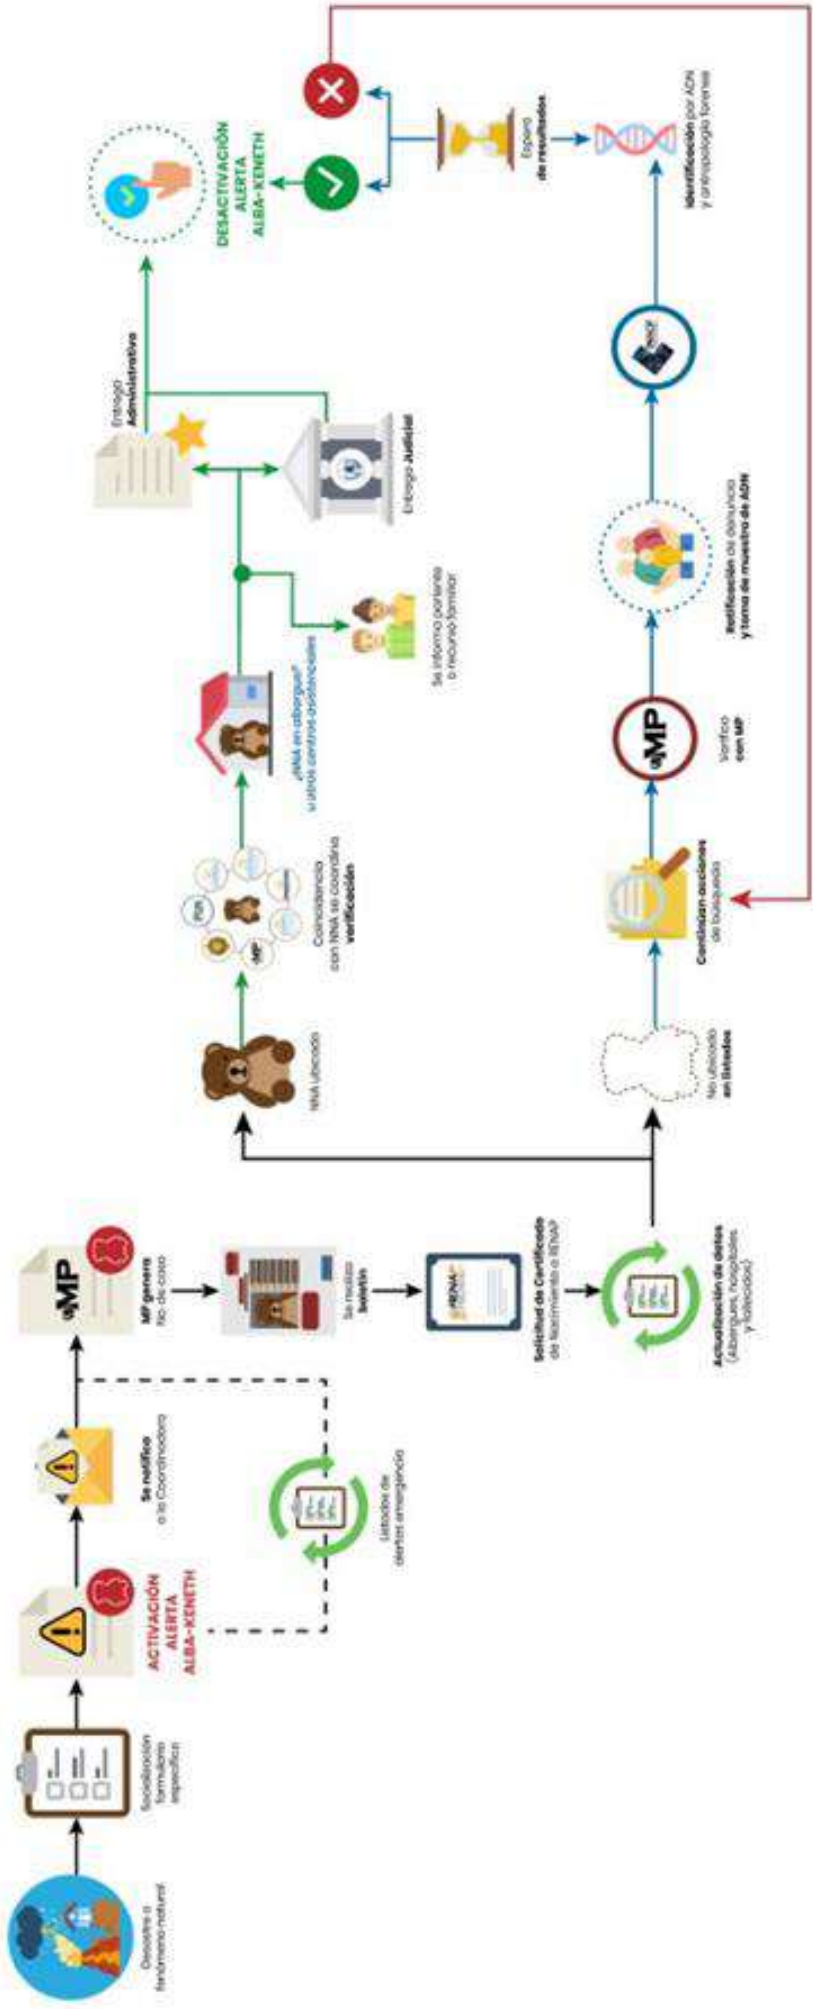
Desastre o fenómeno natural

Socialización formulario específico

ACTIVACIÓN ALERTA ALBA-KENETH

Se notifica a la Coordinadora

Listados de alertas emergencia

MP

MP genera No. de caso

Se realiza boletín

RENAP

Solicitud de Certificado de Nacimiento o RENAP

Actualización de datos (Albergues, hospitales y fallecidos)

NNA ubicado

MP

PGN

Coincidencia con NNA se coordina verificación

¿NNA en albergue? u otros centros asistenciales

Se informa pariente o recurso familiar

Entrega Administrativa

Entrega Judicial

DESACTIVACIÓN ALERTA ALBA-KENETH

No ubicado en listados

Continúan acciones de búsqueda

MP

Verifica con MP

Ratificación de denuncia y toma de muestra de ADN

INACIF

Identificación por ADN y antropología forense

Espera de resultados